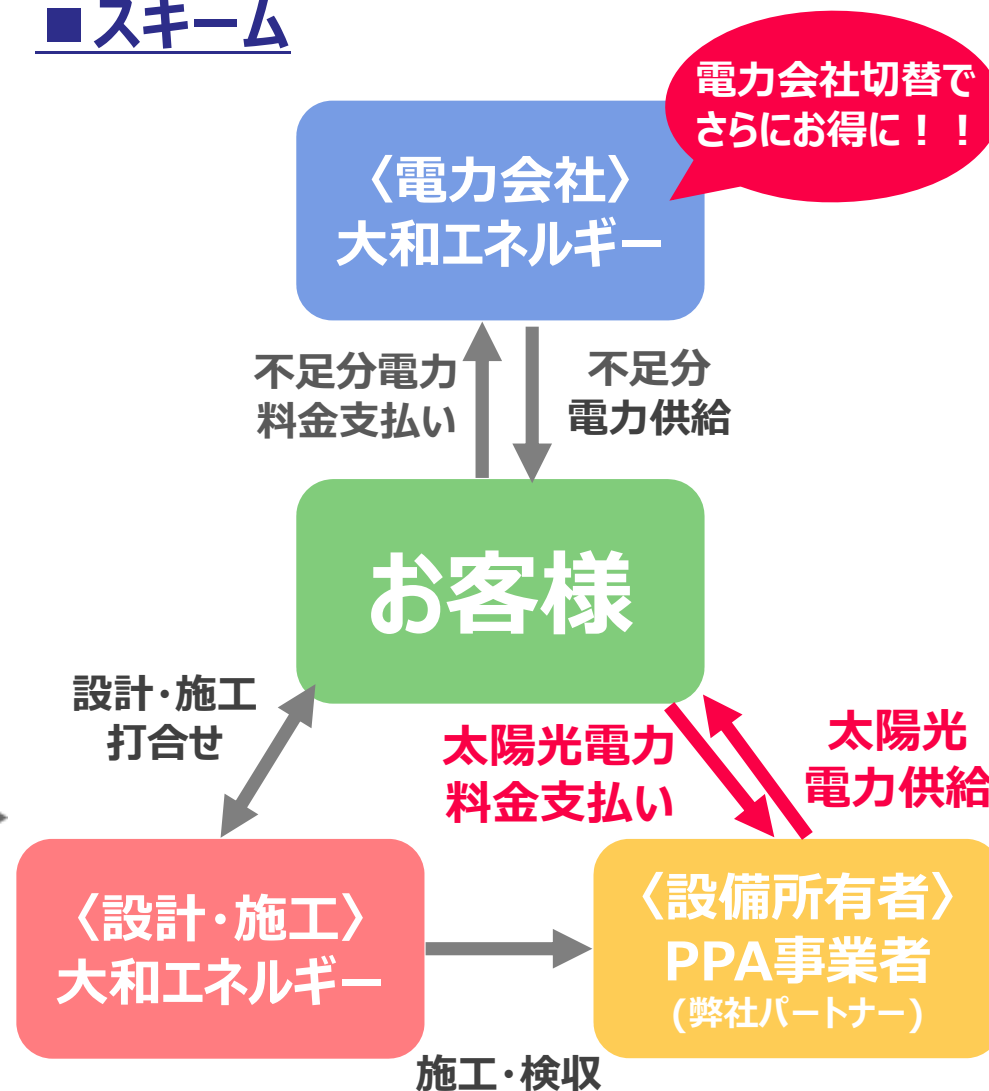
■スキーム

電力会社切替でさらにお得に！！

〈電力会社〉
大和エネルギー

不足分電力
料金支払い

不足分
電力供給

お客様

設計・施工
打合せ

太陽光電力
料金支払い

太陽光
電力供給

〈設計・施工〉
大和エネルギー

〈設備所有者〉
PPA事業者
(弊社パートナー)

施工・検収